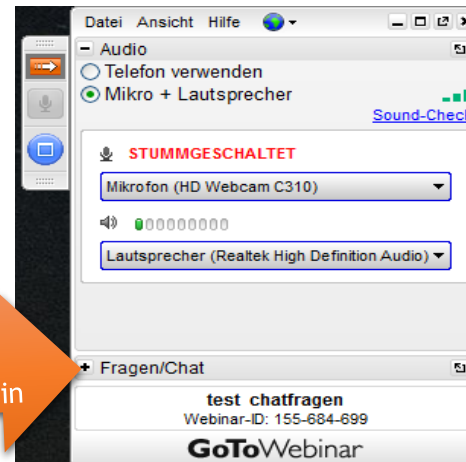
Datei Ansicht Hilfe

– Audio

Telefon verwenden

Mikro + Lautsprecher

Sound-Chec

STUMMGESCHALTET

Mikrofon (HD Webcam C310)

Lautsprecher (Realtek High Definition Audio)

in

+ Fragen/Chat

test chatfragen

Webinar-ID: 155-684-699

GoToWebinar